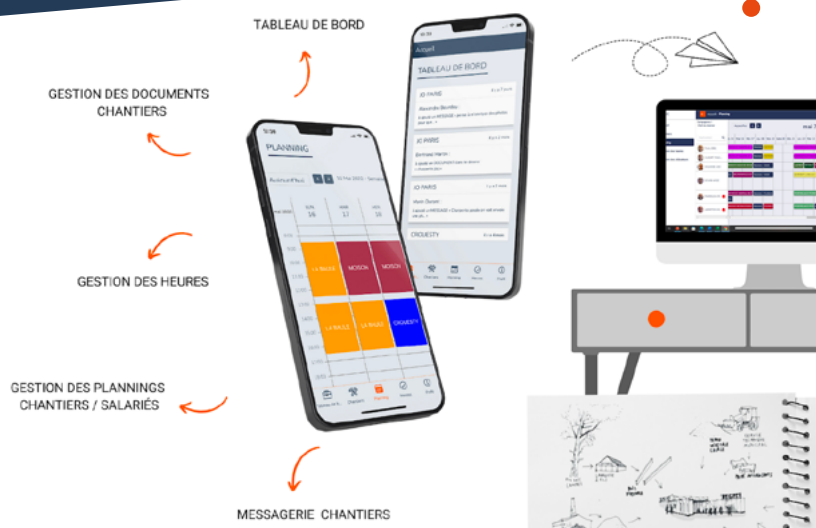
TABLEAU DE BORD

GESTION DES DOCUMENTS CHANTIERS

GESTION DES HEURES

GESTION DES PLANNINGS CHANTIERS / SALARIÉS

MESSAGERIE CHANTIERS

Accueil

TABLEAU DE BORD

JO PARIS

JO PARIS

JO PARIS

CROQUESTY

PLANNING

LA BAULE

MOSCOU

MOSCOU

LA BAULE

LA BAULE

CROQUESTY

Planning

Planning